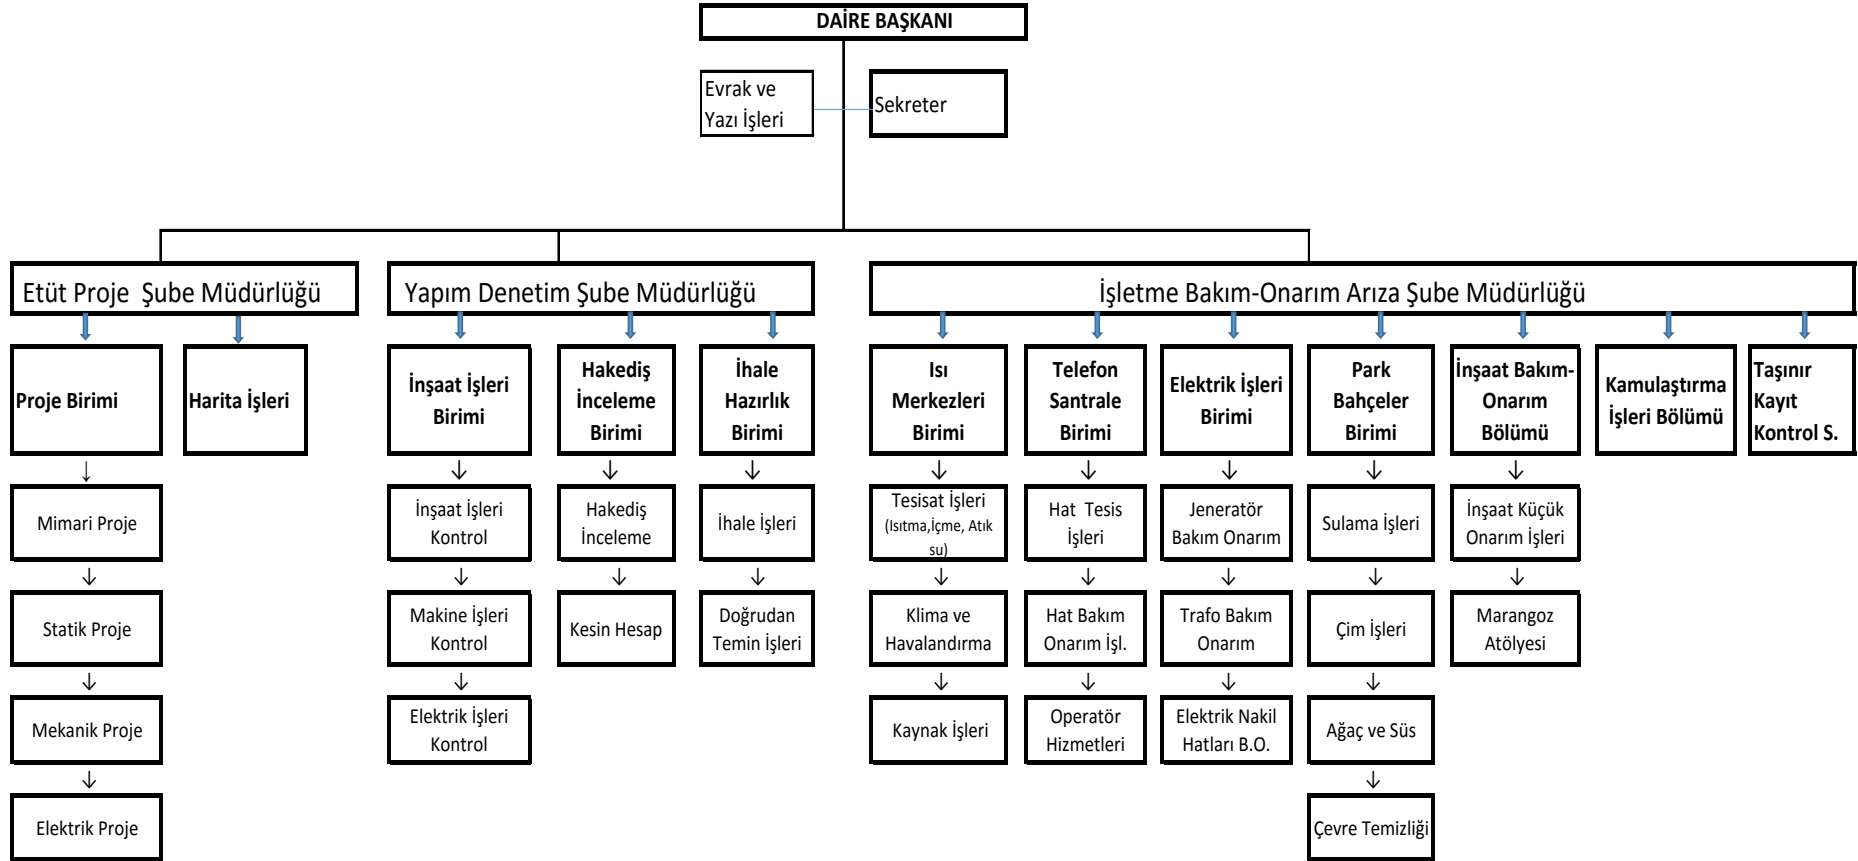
DAİRE BAŞKANI

Evrak ve Yazı İşleri

Sekreter

Etüt Proje Şube Müdürlüğü

Proje Birimi

Mimari Proje

Statik Proje

Mekanik Proje

Elektrik Proje

Harita İşleri

Yapım Denetim Şube Müdürlüğü

İnşaat İşleri Birimi

İnşaat İşleri Kontrol

Makine İşleri Kontrol

Elektrik İşleri Kontrol

Hakediş İnceleme Birimi

Hakediş İnceleme

Kesin Hesap

İhale Hazırlık Birimi

İhale İşleri

Doğrudan Temin İşleri

İşletme Bakım-Onarım Arıza Şube Müdürlüğü

Isı Merkezleri Birimi

Tesisat İşleri (Isıtma,İçme, Atık su)

Klima ve Havalandırma

Kaynak İşleri

Telefon Santrale Birimi

Hat Tesis İşleri

Hat Bakım Onarım İşl.

Operatör Hizmetleri

Elektrik İşleri Birimi

Jeneratör Bakım Onarım

Trafo Bakım Onarım

Elektrik Nakil Hatları B.O.

Park Bahçeler Birimi

Sulama İşleri

Çim İşleri

Ağaç ve Süs

Çevre Temizliği

İnşaat Bakım-Onarım Bölümü

İnşaat Küçük Onarım İşleri

Marangoz Atölyesi

Kamulaştırma İşleri Bölümü

Taşınır Kayıt Kontrol S.